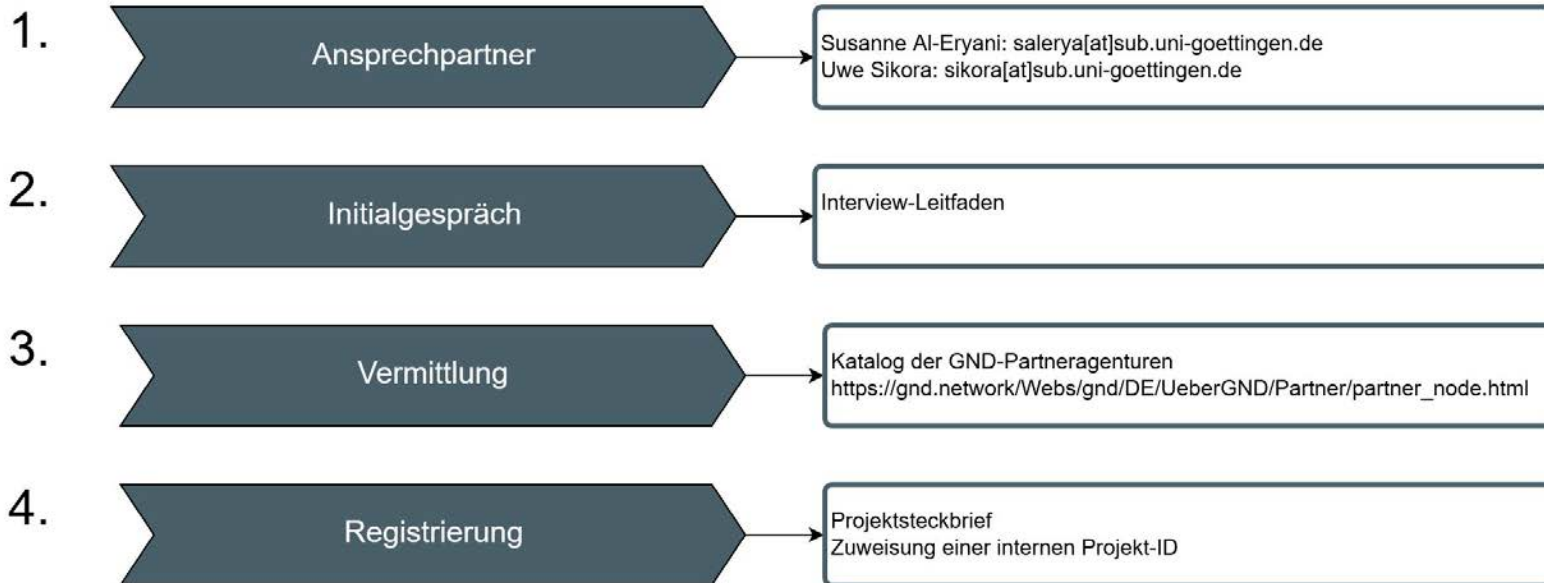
1. Ansprechpartner

Susanne Al-Eryani: salerya[at]sub.uni-goettingen.de
Uwe Sikora: sikora[at]sub.uni-goettingen.de

2. Initialgespräch

Interview-Leitfaden

3. Vermittlung

Katalog der GND-Partneragenturen
https://gnd.network/Webs/gnd/DE/UeberGND/Partner/partner_node.html

4. Registrierung

Projektsteckbrief
Zuweisung einer internen Projekt-ID